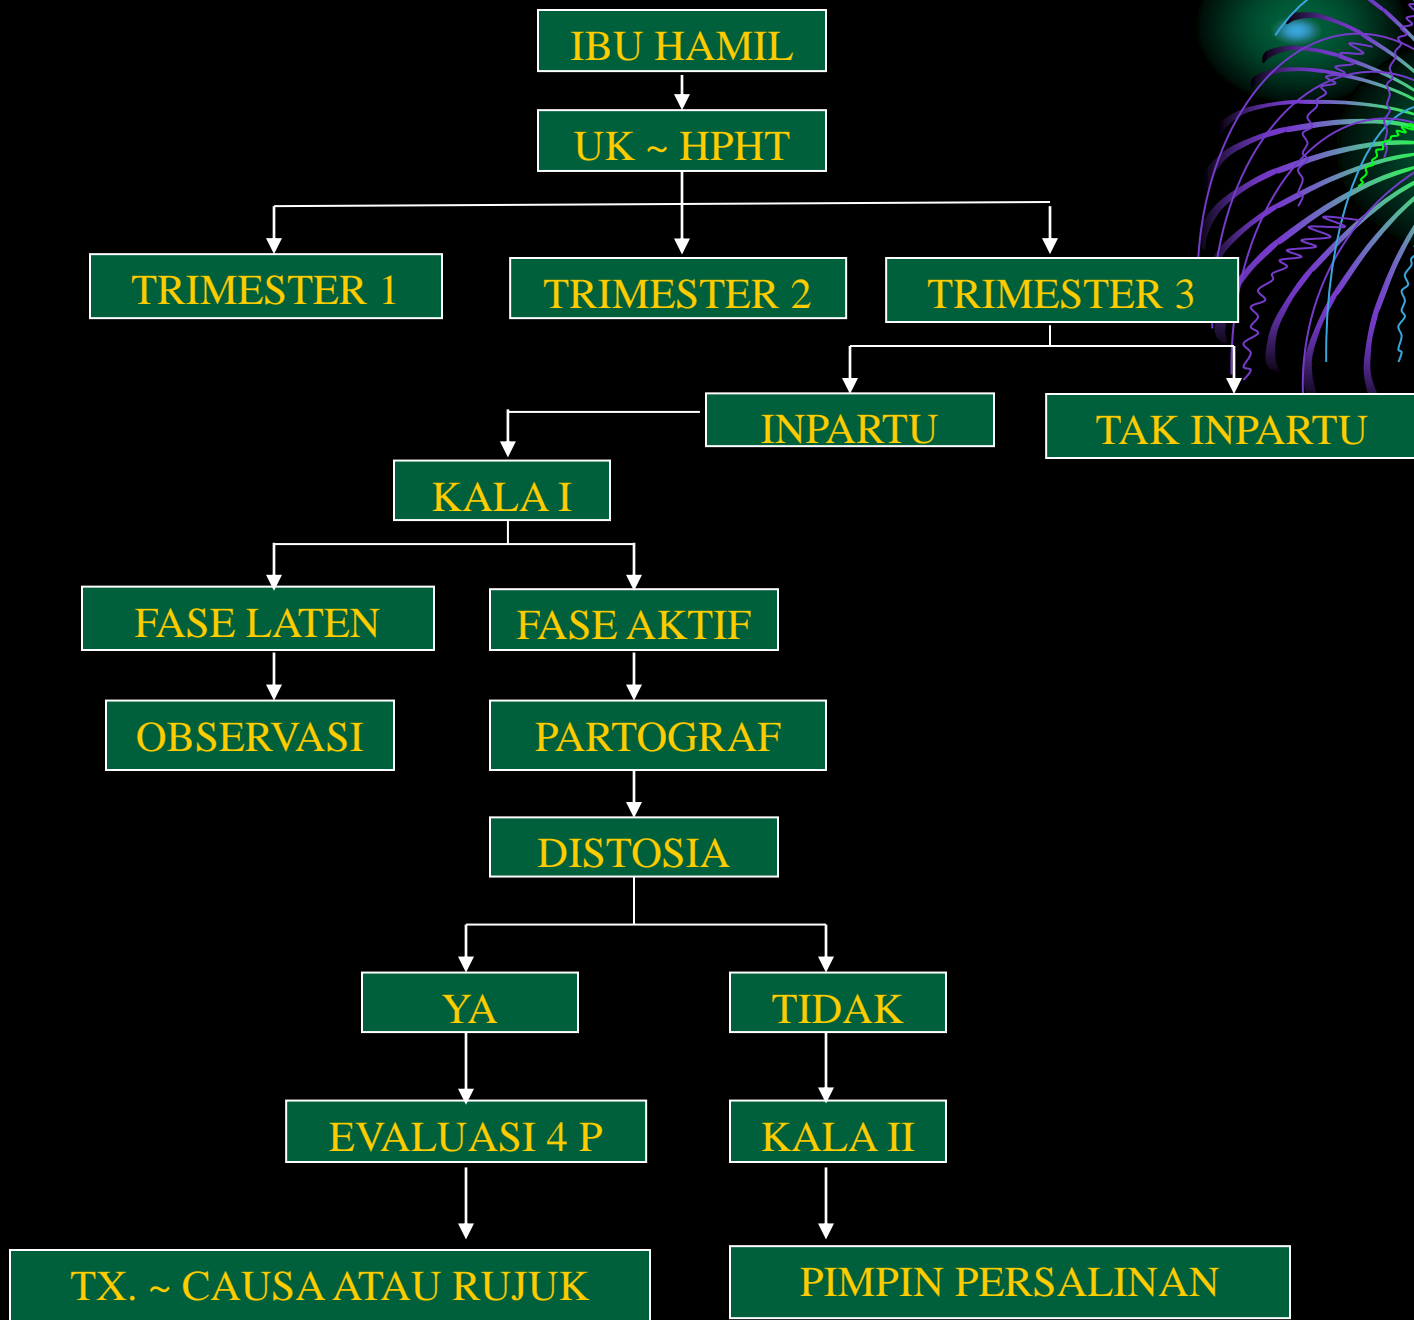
IBU HAMIL

UK ~ HPHT

TRIMESTER 1

TRIMESTER 2

TRIMESTER 3

INPARTU

TAK INPARTU

KALA I

FASE LATEN

FASE AKTIF

OBSERVASI

PARTOGRAF

DISTOSIA

YA

TIDAK

EVALUASI 4 P

KALA II

TX. ~ CAUSA ATAU RUJUK

PIMPIN PERSALINAN